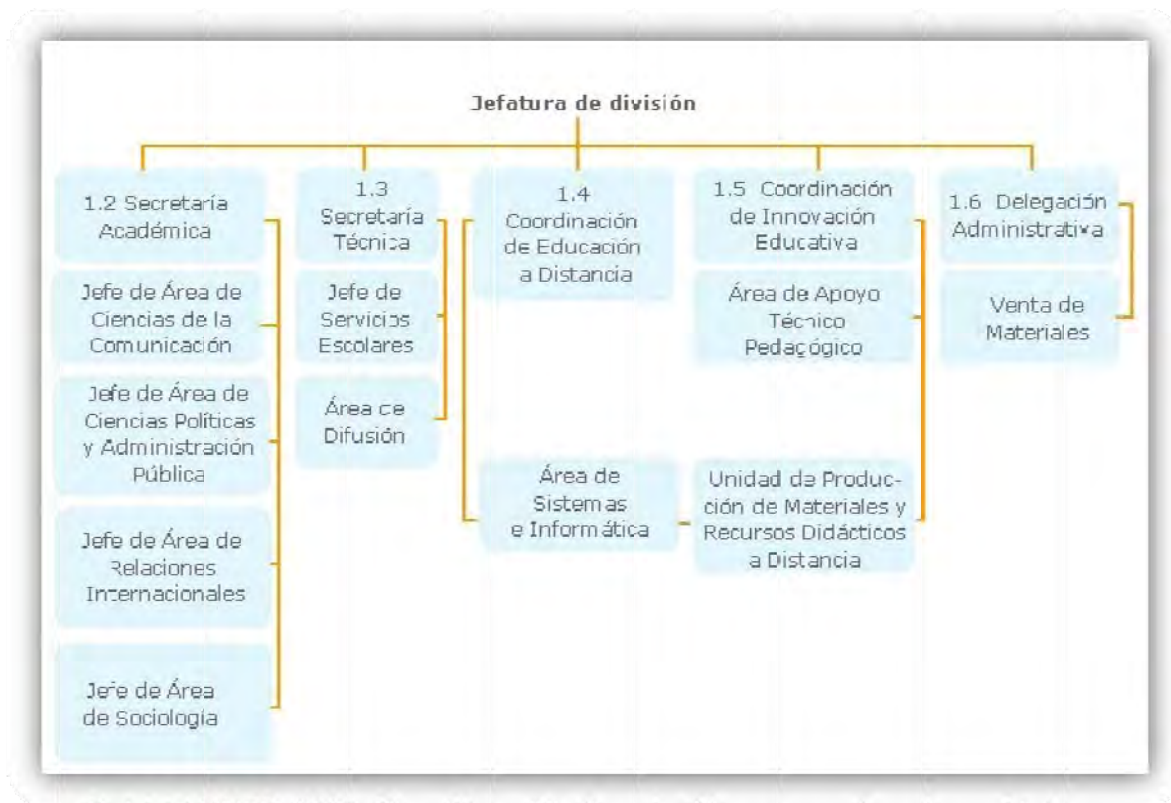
Jefatura de división

1.2 Secretaría Académica

Jefe de Área de Ciencias de la Comunicación

Jefe de Área de Ciencias Políticas y Administración Pública

Jefe de Área de Relaciones Internacionales

Jefe de Área de Sociología

1.3 Secretaría Técnica

Jefe de Servicios Escolares

Área de Difusión

1.4 Coordinación de Educación a Distancia

Área de Sistemas e Informática

1.5 Coordinación de Innovación Educativa

Área de Apoyo Técnico Pedagógico

Unidad de Producción de Materiales y Recursos Didácticos a Distancia

1.6 Delegación Administrativa

Venta de Materiales